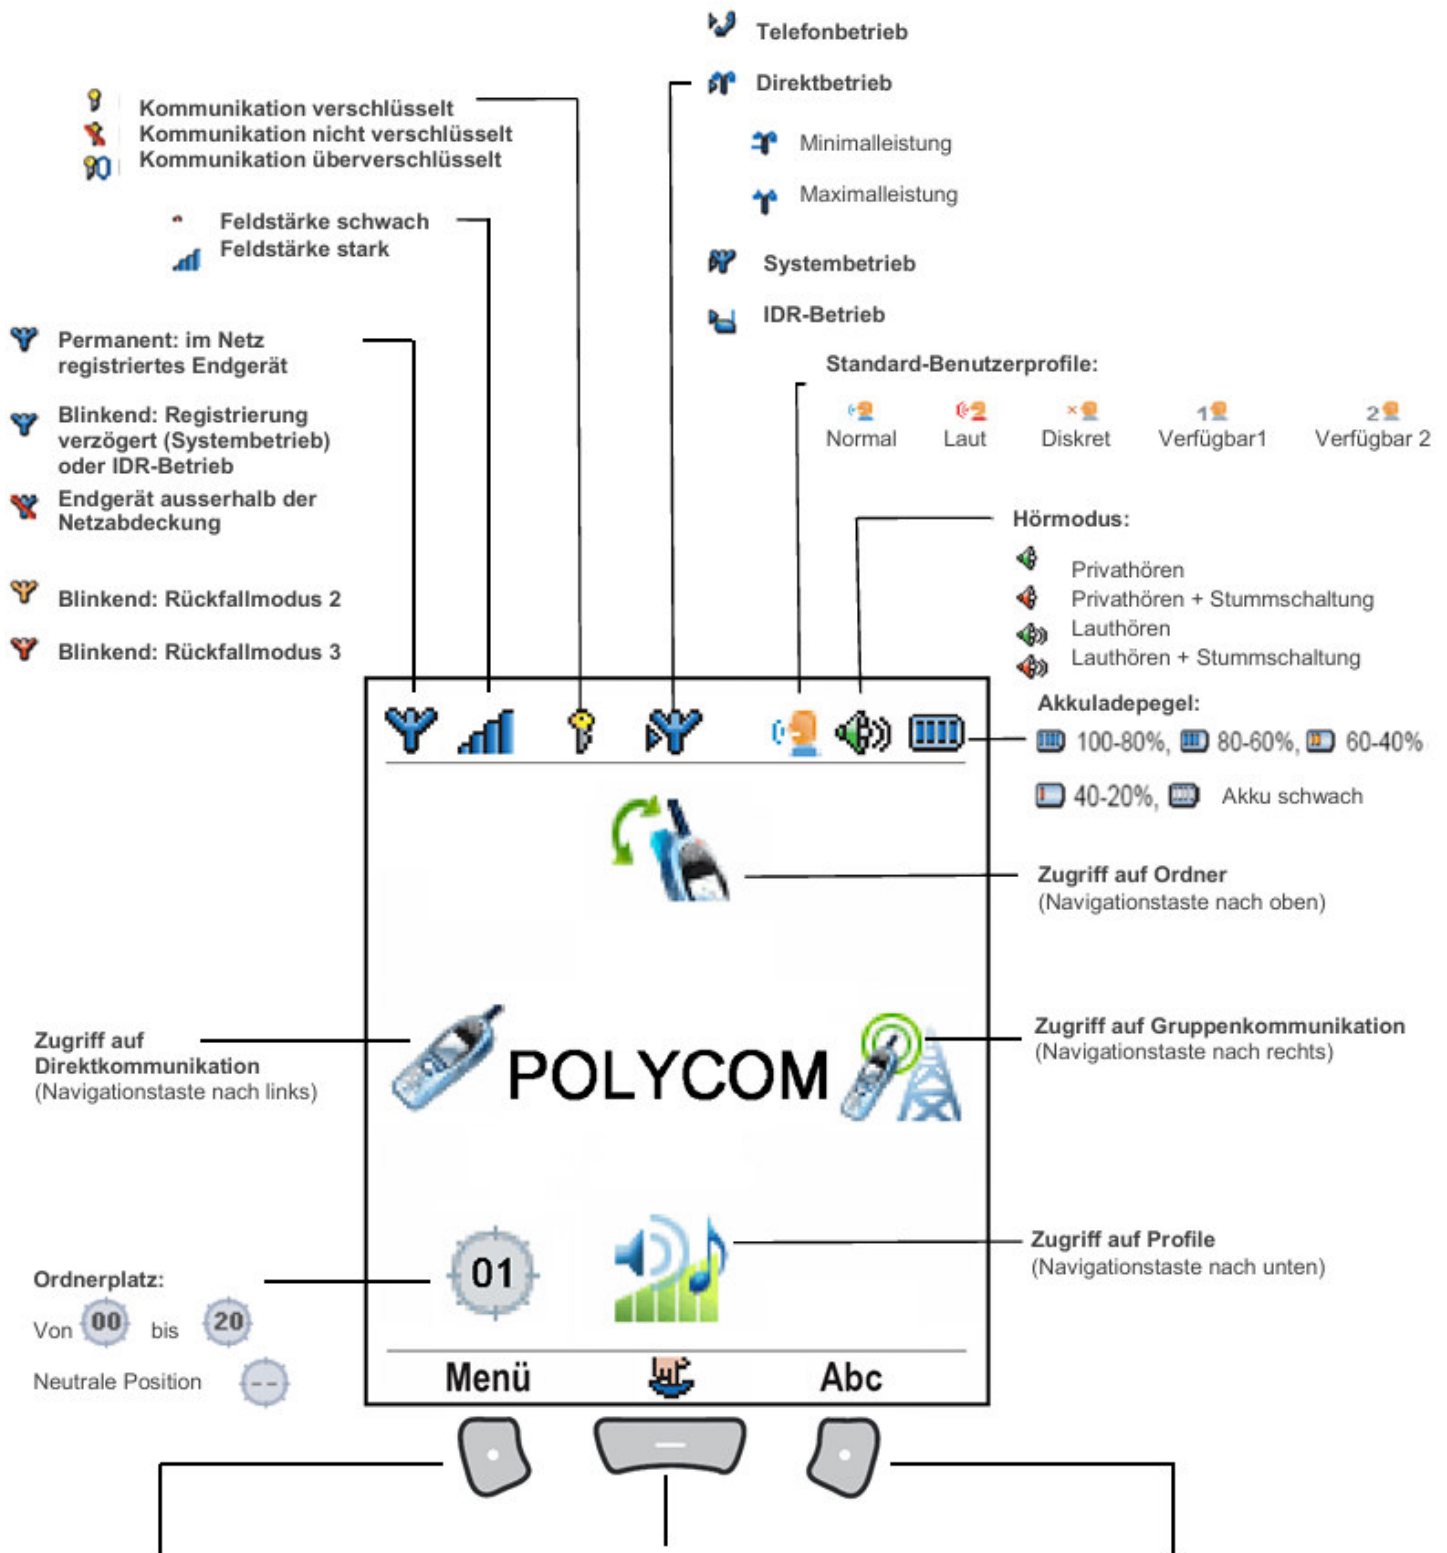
Telefonbetrieb

Direktbetrieb

Minimalleistung

Maximalleistung

Systembetrieb

IDR-Betrieb

Kommunikation verschlüsselt
Kommunikation nicht verschlüsselt
Kommunikation überverschlüsselt

Feldstärke schwach
Feldstärke stark

Permanent: im Netz registriertes Endgerät

Blinkend: Registrierung verzögert (Systembetrieb) oder IDR-Betrieb

Endgerät ausserhalb der Netzabdeckung

Blinkend: Rückfallmodus 2

Blinkend: Rückfallmodus 3

Standard-Benutzerprofile:

Normal Laut Diskret 1 Verfügbar1 2 Verfügbar 2

Hörmodus:

Privathören
Privathören + Stummschaltung
Lauthören
Lauthören + Stummschaltung

Akkuladepegel:

100-80%, 80-60%, 60-40%

40-20%, Akku schwach

Zugriff auf Ordner
(Navigationstaste nach oben)

Zugriff auf Direktkommunikation
(Navigationstaste nach links)

POLYCOM

Zugriff auf Gruppenkommunikation
(Navigationstaste nach rechts)

01

Zugriff auf Profile
(Navigationstaste nach unten)

Ordnerplatz:
Von 00 bis 20
Neutrale Position --

Menü Abc